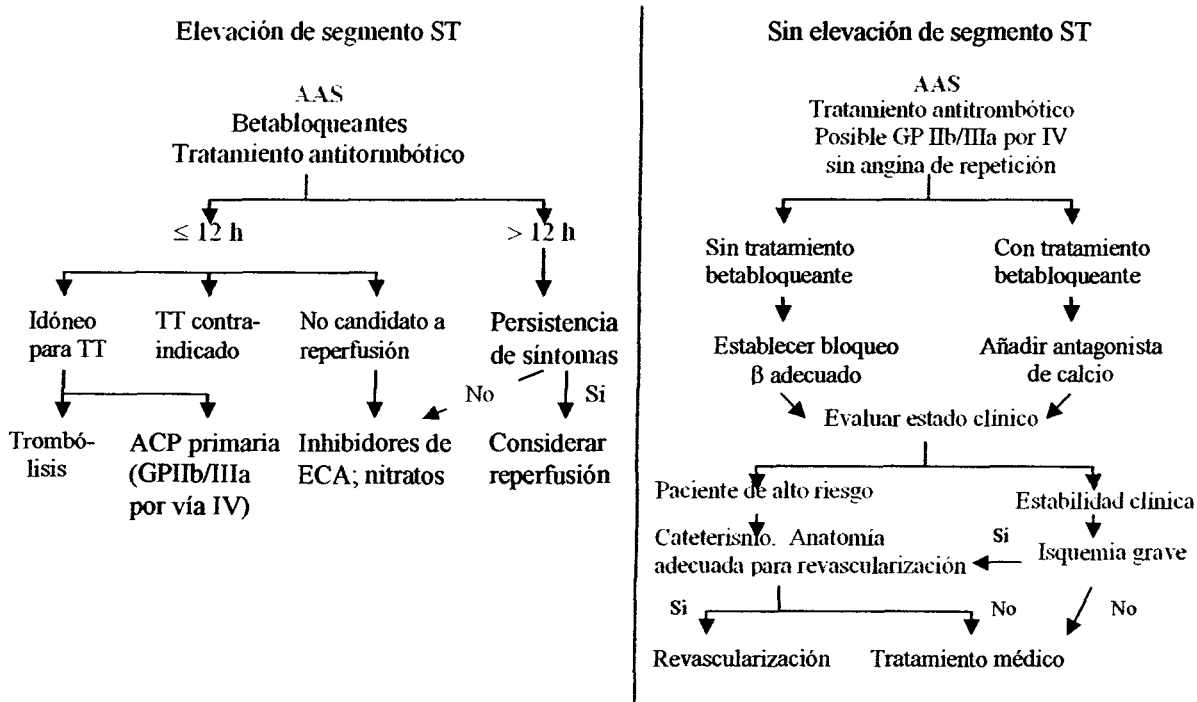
Elevación de segmento ST

AAS
Betabloqueantes
Tratamiento antitormbótico

$\leq 12$ h

$> 12$ h

Idóneo para TT

TT contra-indicado

No candidato a reperfusión

Persistencia de síntomas

No

Si

Trombólisis

ACP primaria (GPIIb/IIIa por vía IV)

Inhibidores de ECA; nitratos

Considerar reperfusión

Sin elevación de segmento ST

AAS
Tratamiento antitrombótico
Posible GP IIb/IIIa por IV
sin angina de repetición

Sin tratamiento betabloqueante

Con tratamiento betabloqueante

Establecer bloqueo β adecuado

Añadir antagonista de calcio

Evaluar estado clínico

Paciente de alto riesgo

Estabilidad clínica

Cateterismo. Anatomía adecuada para revascularización

Si

Isquemia grave

Si

No

No

Revascularización

Tratamiento médico